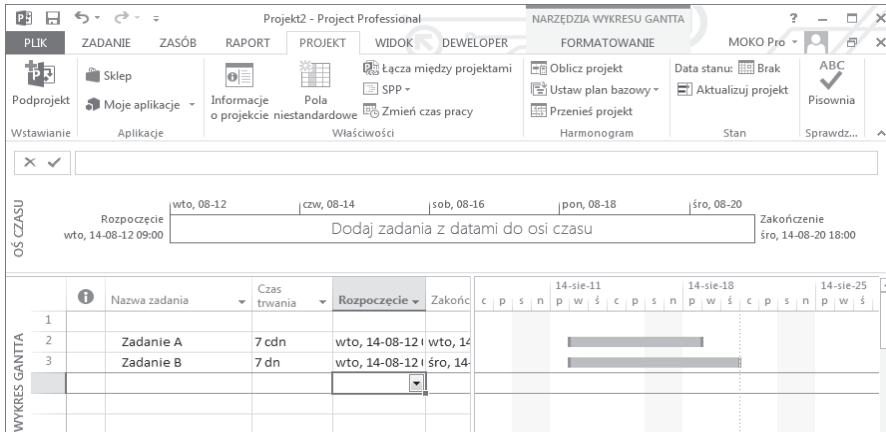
Projekt2 - Project Professional

NARZĘDZIA WYKRESU GANTTA

? – ☐ ×

PLIK ZADANIE ZASÓB RAPORT PROJEKT WIDOK DEWELOPER FORMATOWANIE MOKO Pro

Podprojekt
Wstawianie

Sklep
Moje aplikacje
Aplikacje

Informacje o projekcie
Pola niestandardowe
Łącza między projektami
SPP
Zmień czas pracy
Właściwości

Oblicz projekt
Ustaw plan bazowy
Przenieś projekt
Harmonogram

Data stanu: Brak
Aktualizuj projekt
Stan

ABC
Pisownia
Sprawdz...

OŚ CZASU

wto, 08-12 czw, 08-14 sob, 08-16 pon, 08-18 śro, 08-20

Rozpoczęcie
wto, 14-08-12 09:00

Dodaj zadania z datami do osi czasu

Zakończenie
śro, 14-08-20 18:00

WYKRES GANTTA

| | | Nazwa zadania | Czas trwania | Rozpoczęcie | Zakońc |
|---|---|---|---|---|---|
| 1 | | | | | |
| 2 | | Zadanie A | 7 cdn | wto, 14-08-12 | wto, 14 |
| 3 | | Zadanie B | 7 dn | wto, 14-08-12 | śro, 14- |

14-sie-11 14-sie-18 14-sie-25
c p s n p w ś c p s n p w ś c p s n p w ś